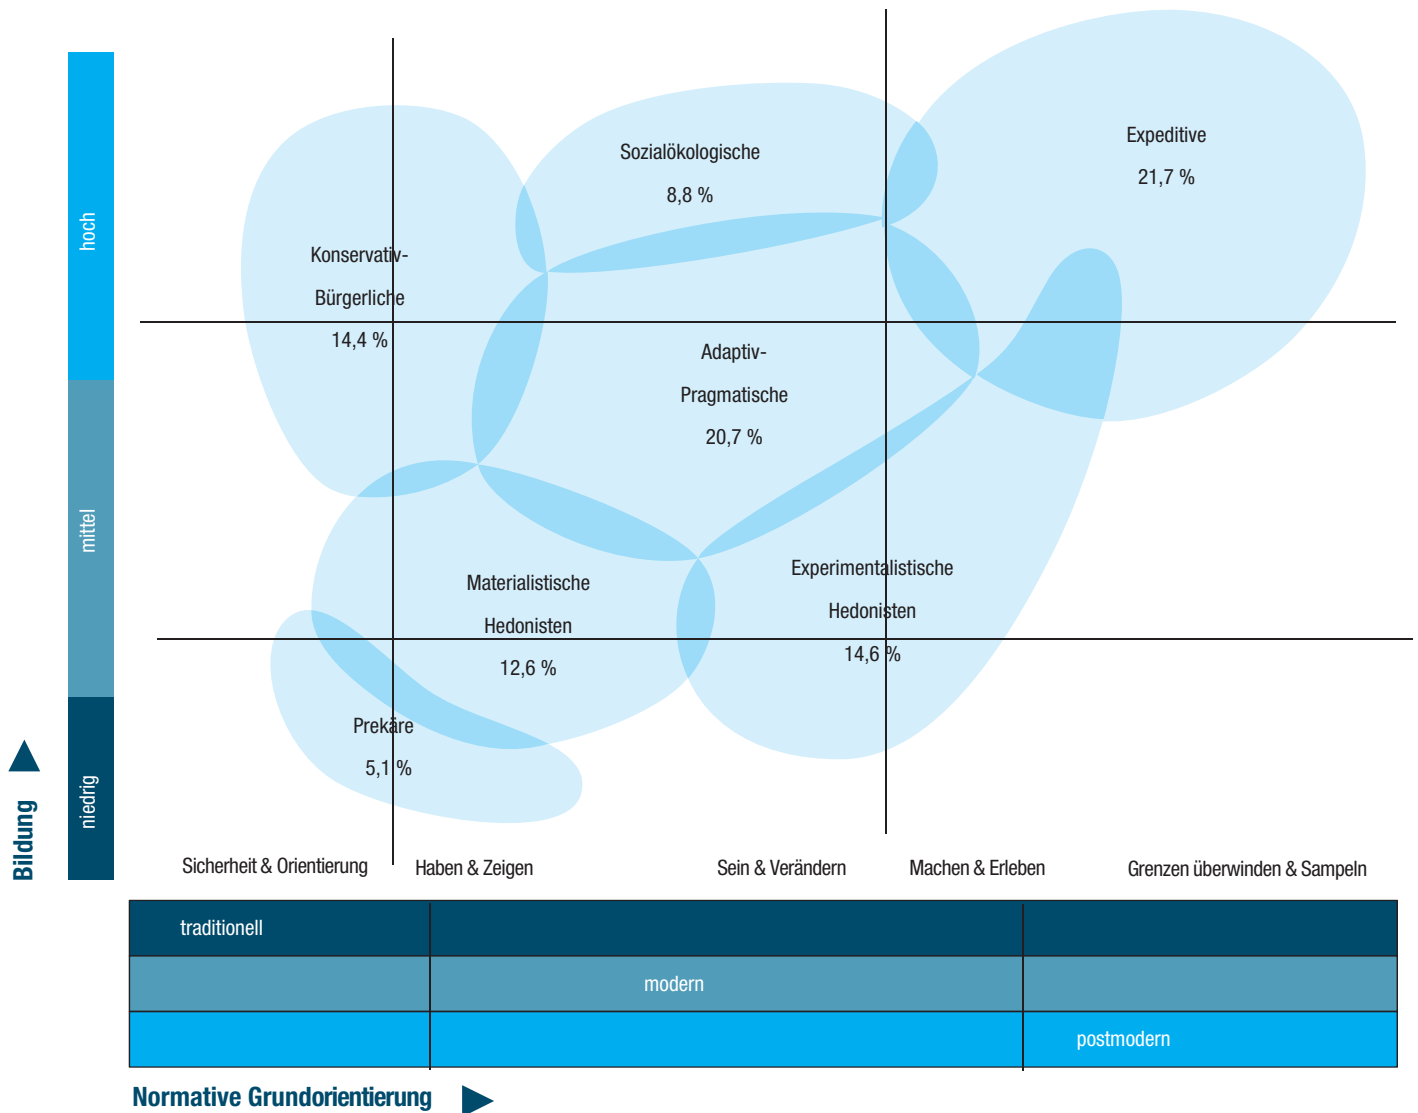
hoch

mittel

niedrig

Bildung

Expeditive
21,7 %

Sozialökologische
8,8 %

Konservativ-Bürgerliche
14,4 %

Adaptiv-Pragmatische
20,7 %

Materialistische Hedonisten
12,6 %

Experimentalistische Hedonisten
14,6 %

Prekäre
5,1 %

Sicherheit & Orientierung

Haben & Zeigen

Sein & Verändern

Machen & Erleben

Grenzen überwinden & Sampeln

traditionell

modern

postmodern

Normative Grundorientierung